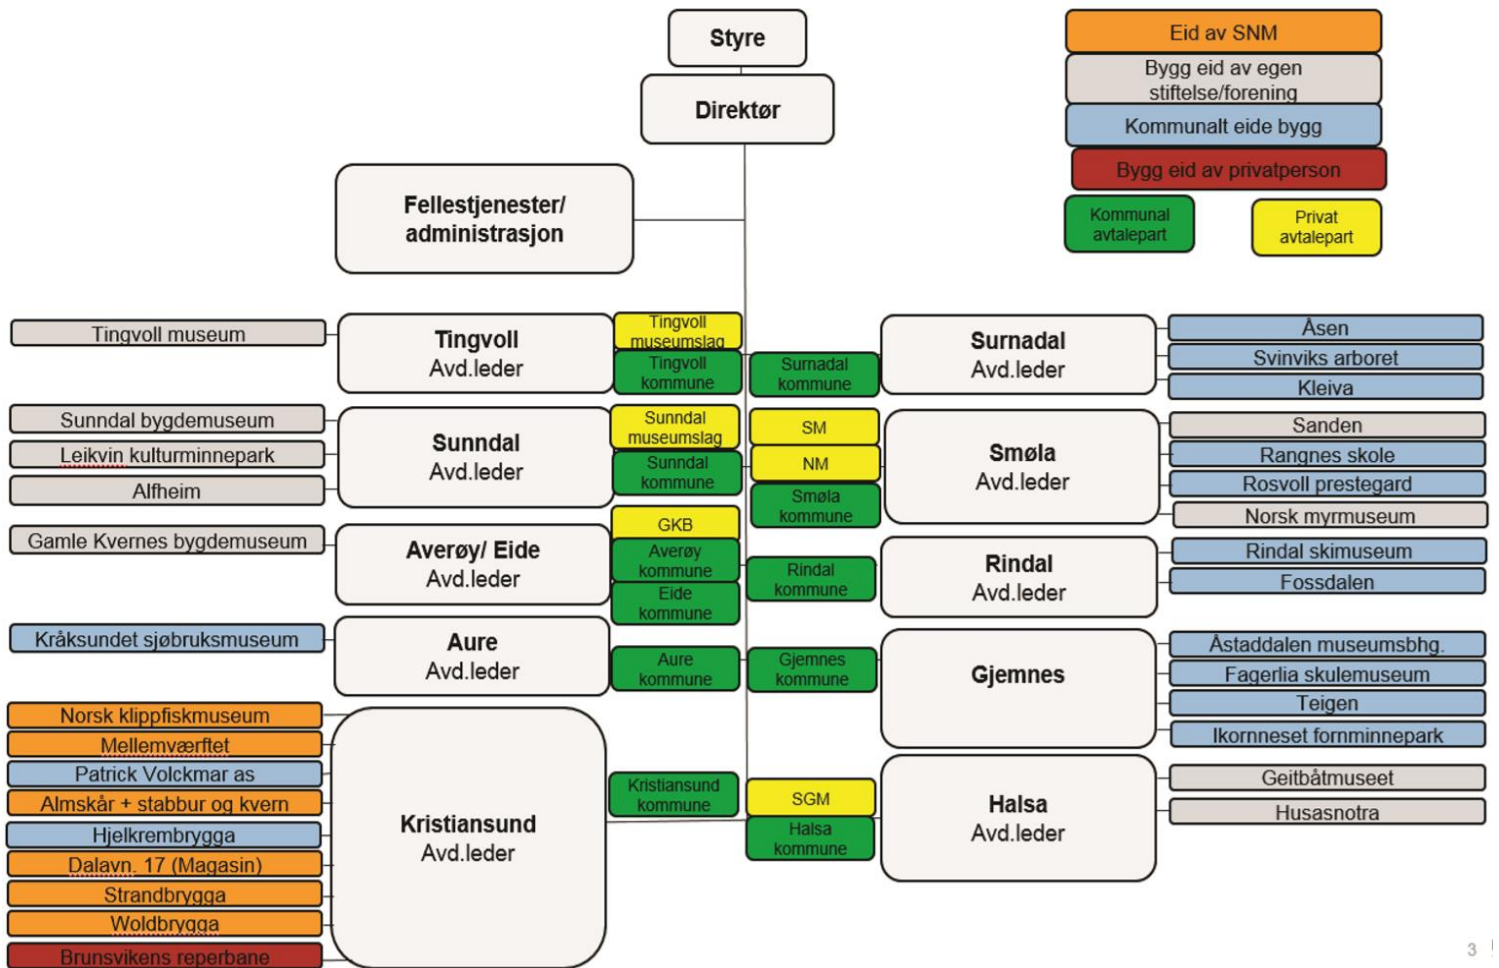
Styre

Direktør

Eid av SNM

Bygg eid av egen stiftelse/forening

Kommunalt eide bygg

Bygg eid av privatperson

Kommunal avtalepart

Privat avtalepart

Fellestjenester/ administrasjon

Tingvoll museum

Tingvoll Avd.leder

Tingvoll museumslag

Tingvoll kommune

Surnadal kommune

Surnadal Avd.leder

Åsen

Svinviks arboret

Kleiva

Sunndal bygdemuseum

Leikvin kulturminnepark

Alfheim

Sunndal Avd.leder

Sunndal museumslag

Sunndal kommune

SM

NM

Smøla kommune

Smøla Avd.leder

Sanden

Rangnes skole

Rosvoll prestegard

Norsk myrmuseum

Gamle Kvernes bygdemuseum

Averøy/ Eide Avd.leder

GKB

Averøy kommune

Eide kommune

Rindal kommune

Rindal Avd.leder

Rindal skimuseum

Fossdalen

Kråksundet sjøbruksmuseum

Aure Avd.leder

Aure kommune

Gjemnes kommune

Gjemnes

Åstaddalen museumsbhg.

Fagerlia skulemuseum

Teigen

Ikornneset fornminnepark

Norsk klippfiskmuseum

Mellemværftet

Patrick Volckmar as

Almskår + stabbur og kvern

Hjelkrembrygga

Dalavn. 17 (Magasin)

Strandbrygga

Woldbrygga

Brunsvikens reperbane

Kristiansund Avd.leder

Kristiansund kommune

SGM

Halsa kommune

Halsa Avd.leder

Geitbåtmuseet

Husasnotra

3